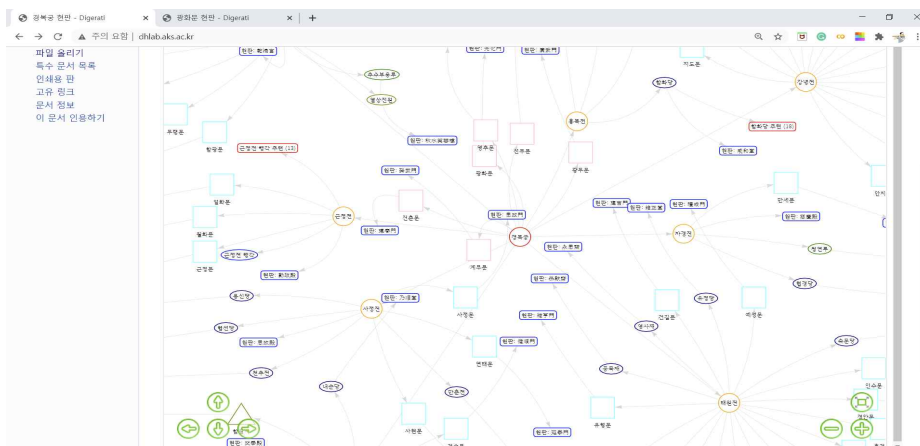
경복궁 현판 - Digerati
광화문 현판 - Digerati
주의 요함 | dhlab.aks.ac.kr

파일 올리기
특수 문서 목록
인쇄용 판
고유 링크
문서 정보
이 문서 인용하기

현판: 회계호
현판: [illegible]
현판: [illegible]
주수봉곽루
향원정
지도문
자경전
흥화당
우현문
향원문
홍복전
현판: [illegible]
협경당 주련 (10)
근정전 행각 주련 (11)
현판: 회희루
현판: 회희정
영화문
진추문
강녕전
창무문
융희문
근정전
현판: 보루각
단주문
현판: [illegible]
현판: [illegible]
현판: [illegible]
현판: 보루각
근정문
근정전 행각
경복궁
자경전
현판: 소주방
현판: 회명당
보현당
현판: 흥례문
현판: 계조당
제수합
사정전
사정문
현판: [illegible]
함화당
현판: 천추전
현판: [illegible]
현판: 협경당
건길문
회명문
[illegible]
현판: 교태전
연태문
흥복전
자선당
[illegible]
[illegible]
현판: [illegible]
현판: 대원문
태원전
신수문
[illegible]
사현문
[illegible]
계인전